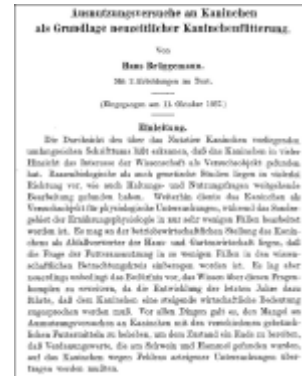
Ausnutzungsversuche an Kaninchen als Grundlage neuzeitlicher Kaninchenfütterung.

Von

Hans Brüggemann.

Mit 2 Abbildungen im Text.

(Eingegangen am 15. Oktober 1937.)

Einleitung.

Die Durchsicht des über das Neistier Kaninchen vorliegenden umfangreichen Schrifttums läßt erkennen, daß das Kaninchen in vieler Hinsicht das Interesse der Wissenschaft als Versuchsobjekt gefunden hat. Rassenbiologische als auch genetische Studien liegen in vielerlei Richtung vor, wie auch Haltungs- und Nutzungsfragen weitgehende Bearbeitung gefunden haben. Weiterhin diente das Kaninchen als Versuchsobjekt für physiologische Untersuchungen, während das Sondergebiet der Ernährungsphysiologie in nur sehr wenigen Fällen bearbeitet worden ist. Es mag an der betriebswirtschaftlichen Stellung des Kaninchens als Abfallverwerter der Haus- und Gartenwirtschaft liegen, daß die Frage der Futterausnutzung in so wenigen Fällen in den wissenschaftlichen Betrachtungskreis einbezogen worden ist. Es lag aber neuerdings sachlich das Bedürfnis vor, das Wissen über diesen Fragenkomplex zu erweitern, da die Entwicklung der letzten Jahre dazu führte, daß dem Kaninchen eine steigende wirtschaftliche Bedeutung zugesprochen werden muß. Vor allen Dingen galt es, den Mangel an Ausnutzungsversuchen an Kaninchen mit den verschiedenen gebräuchlichen Futtermitteln zu beheben, um dem Züchter ein Mittel an die Hand zu geben, daß Verdauungswerte, die am Schwein und Hammel gefunden wurden, auf das Kaninchen wegen Fehlens arteigener Untersuchungen übertragen werden mußten.